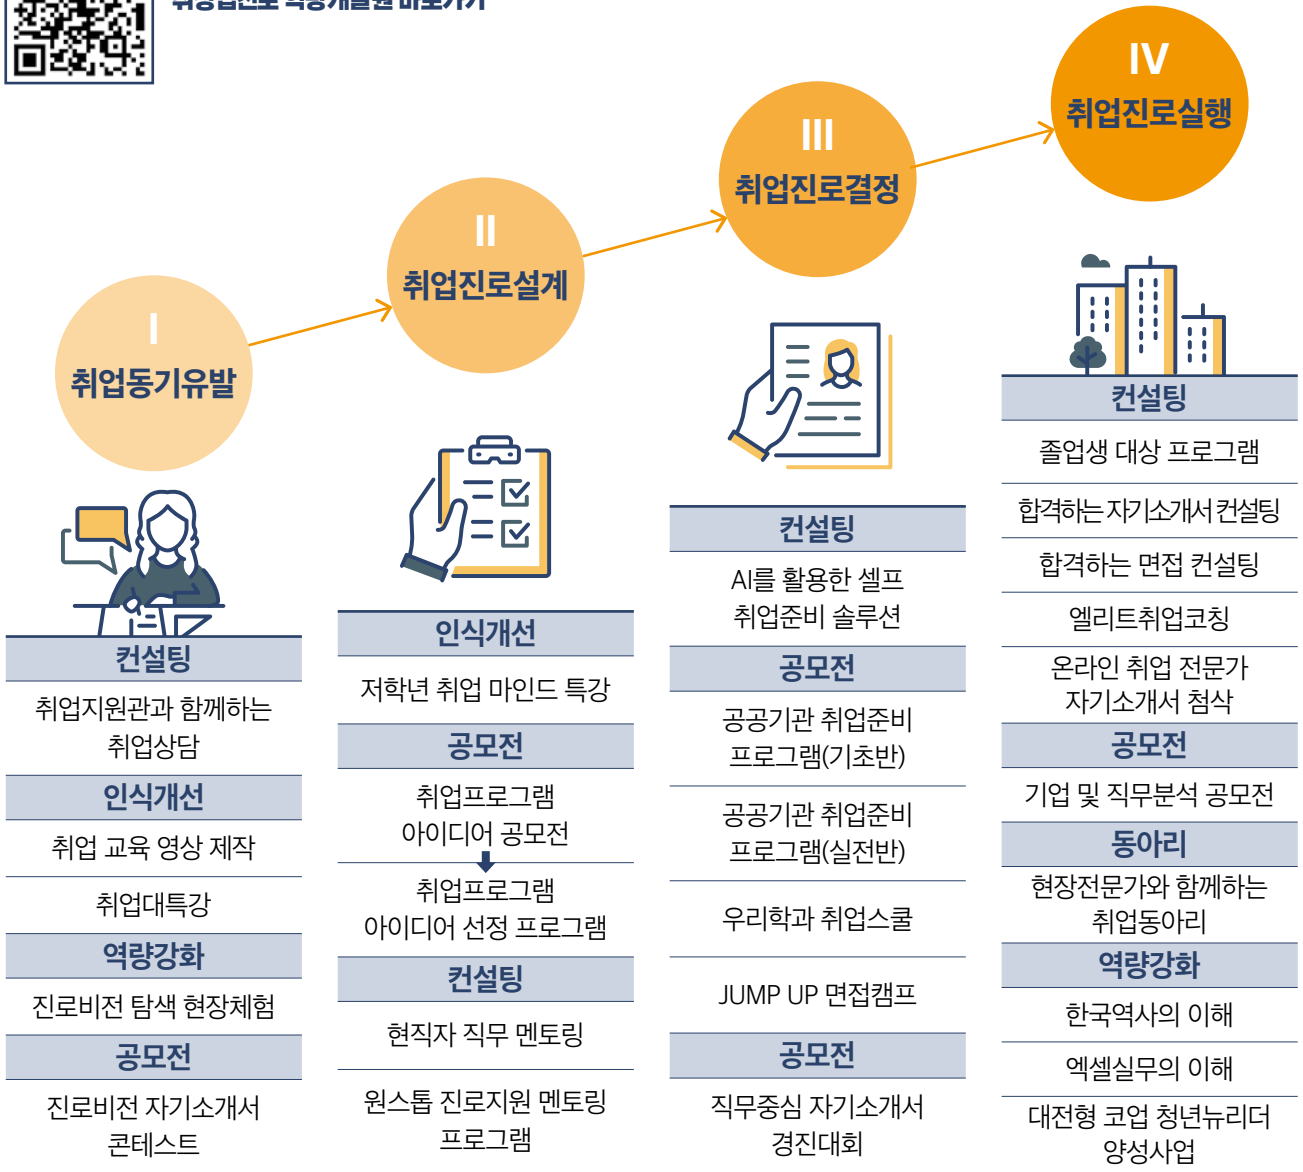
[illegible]

Ⅰ
취업동기유발

Ⅱ
취업진로설계

Ⅲ
취업진로결정

Ⅳ
취업진로실행

컨설팅
취업지원관과 함께하는 취업상담
인식개선
취업 교육 영상 제작
취업대특강
역량강화
진로비전 탐색 현장체험
공모전
진로비전 자기소개서 콘테스트

인식개선
저학년 취업 마인드 특강
공모전
취업프로그램 아이디어 공모전
취업프로그램 아이디어 선정 프로그램
컨설팅
현직자 직무 멘토링
원스톱 진로지원 멘토링 프로그램

컨설팅
AI를 활용한 셀프 취업준비 솔루션
공모전
공공기관 취업준비 프로그램(기초반)
공공기관 취업준비 프로그램(실전반)
우리학과 취업스쿨
JUMP UP 면접캠프
공모전
직무중심 자기소개서 경진대회

컨설팅
졸업생 대상 프로그램
합격하는 자기소개서 컨설팅
합격하는 면접 컨설팅
엘리트취업코칭
온라인 취업 전문가 자기소개서 첨삭
공모전
기업 및 직무분석 공모전
동아리
현장전문가와 함께하는 취업동아리
역량강화
한국역사의 이해
엑셀실무의 이해
대전형 코업 청년뉴리더 양성사업